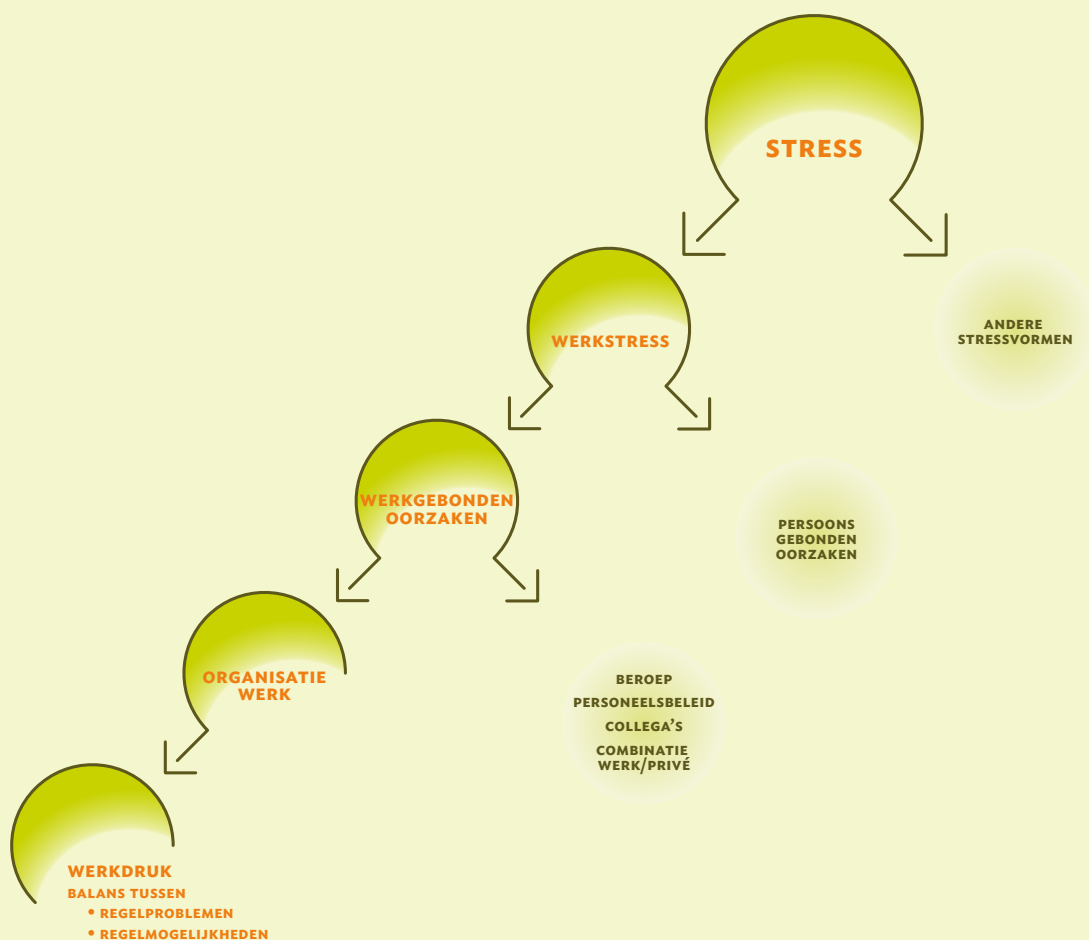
STRESS

WERKSTRESS

ANDERE STRESSVORMEN

WERKGEBONDEN OORZAKEN

PERSOONS GEBONDEN OORZAKEN

ORGANISATIE WERK

BEROEP
PERSONEELSBELEID
COLLEGA'S
COMBINATIE WERK/PRIVÉ

WERKDRUK
BALANS TUSSEN
• REGELPROBLEMEN
• REGELMOGELIJKHEDEN